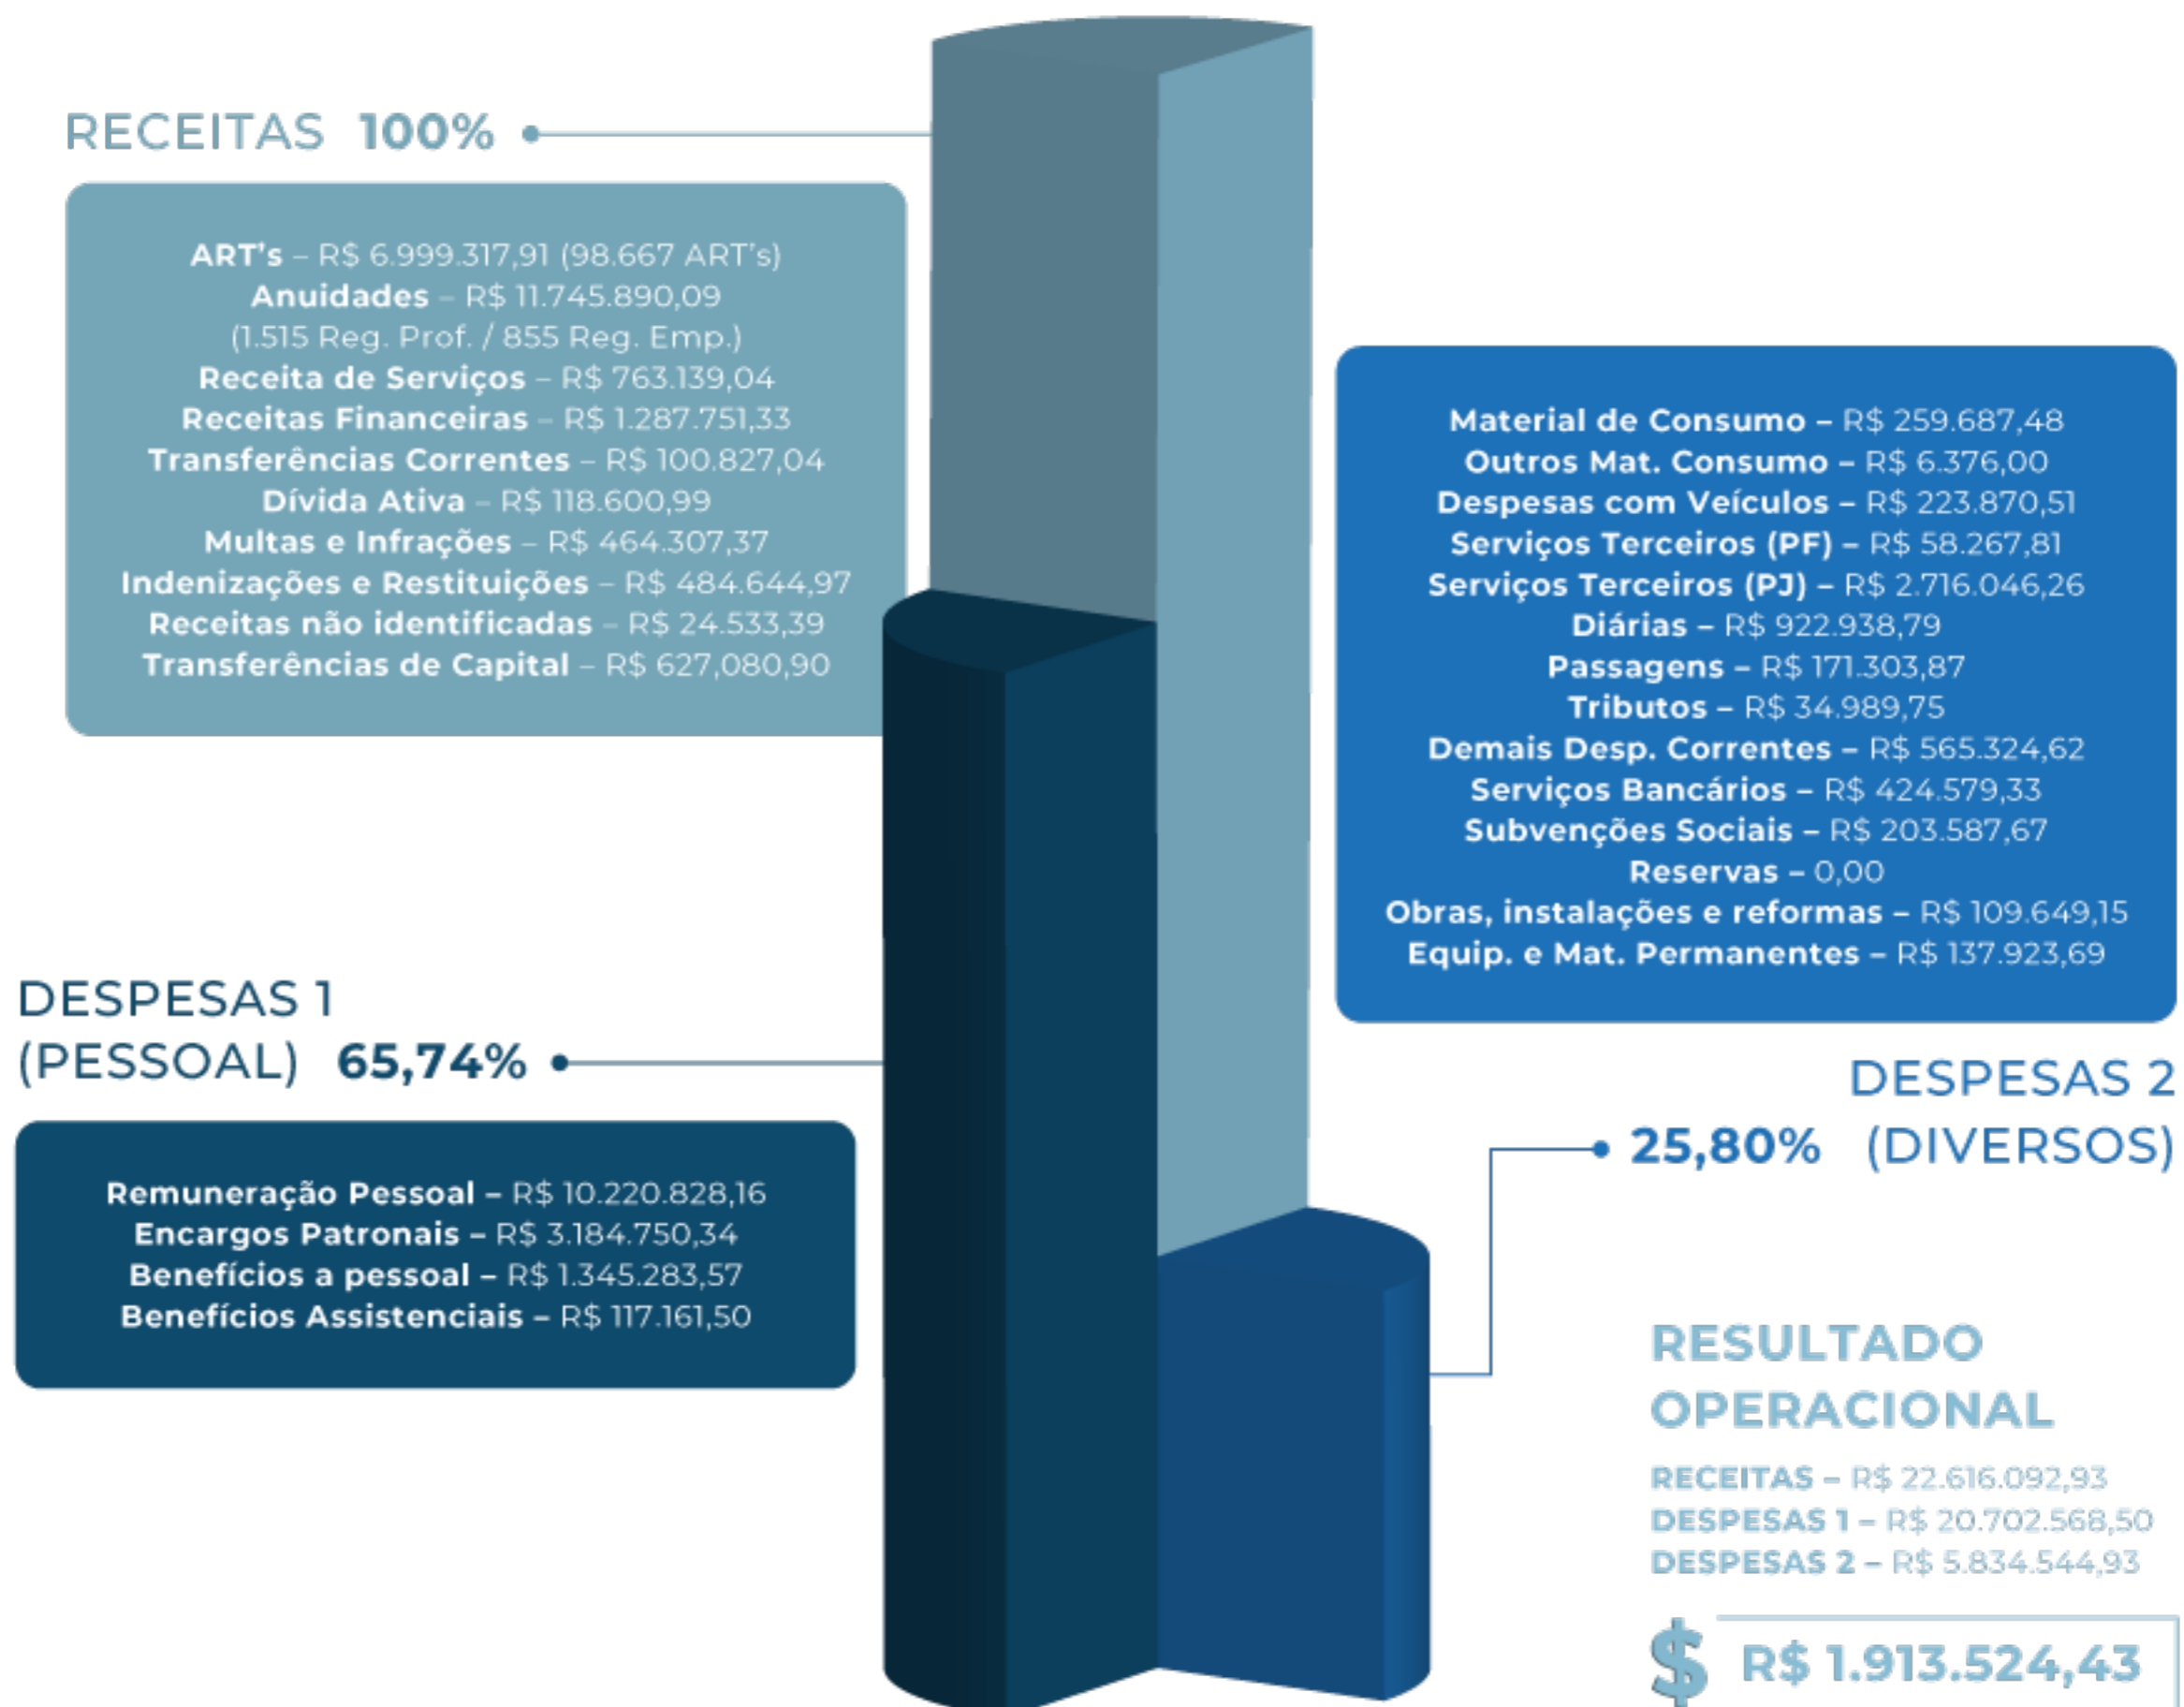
RECEITAS 100%

ART's – R$ 6.999.317,91 (98.667 ART's)
Anuidades – R$ 11.745.890,09
(1.515 Reg. Prof. / 855 Reg. Emp.)
Receita de Serviços – R$ 763.139,04
Receitas Financeiras – R$ 1.287.751,33
Transferências Correntes – R$ 100.827,04
Dívida Ativa – R$ 118.600,99
Multas e Infrações – R$ 464.307,37
Indenizações e Restituições – R$ 484.644,97
Receitas não identificadas – R$ 24.533,39
Transferências de Capital – R$ 627,080,90

Material de Consumo – R$ 259.687,48
Outros Mat. Consumo – R$ 6.376,00
Despesas com Veículos – R$ 223.870,51
Serviços Terceiros (PF) – R$ 58.267,81
Serviços Terceiros (PJ) – R$ 2.716.046,26
Diárias – R$ 922.938,79
Passagens – R$ 171.303,87
Tributos – R$ 34.989,75
Demais Desp. Correntes – R$ 565.324,62
Serviços Bancários – R$ 424.579,33
Subvenções Sociais – R$ 203.587,67
Reservas – 0,00
Obras, instalações e reformas – R$ 109.649,15
Equip. e Mat. Permanentes – R$ 137.923,69

DESPESAS 1
(PESSOAL) 65,74%

Remuneração Pessoal – R$ 10.220.828,16
Encargos Patronais – R$ 3.184.750,34
Benefícios a pessoal – R$ 1.345.283,57
Benefícios Assistenciais – R$ 117.161,50

DESPESAS 2
25,80% (DIVERSOS)

RESULTADO OPERACIONAL

RECEITAS – R$ 22.616.092,93
DESPESAS 1 – R$ 20.702.568,50
DESPESAS 2 – R$ 5.834.544,93

$ R$ 1.913.524,43